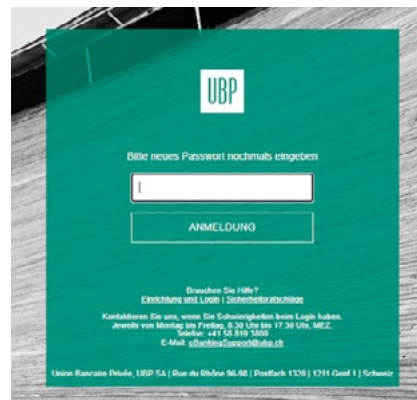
UBP

Bitte neues Passwort nochmals eingeben

ANMELDUNG

Brauchen Sie Hilfe?
Einrichtung und Login | Sicherheitsratschläge

Kontaktieren Sie uns, wenn Sie Schwierigkeiten beim Login haben.
Jeweils von Montag bis Freitag, 8.30 Uhr bis 17.30 Uhr, MEZ.
Telefon: +41 58 819 1800
E-Mail: eBanking@support@ubp.ch

Union Bancaire Privée, UBP SA | Rue du Rhône 96-98 | Postfach 1320 | 1211 Genf 1 | Schweiz